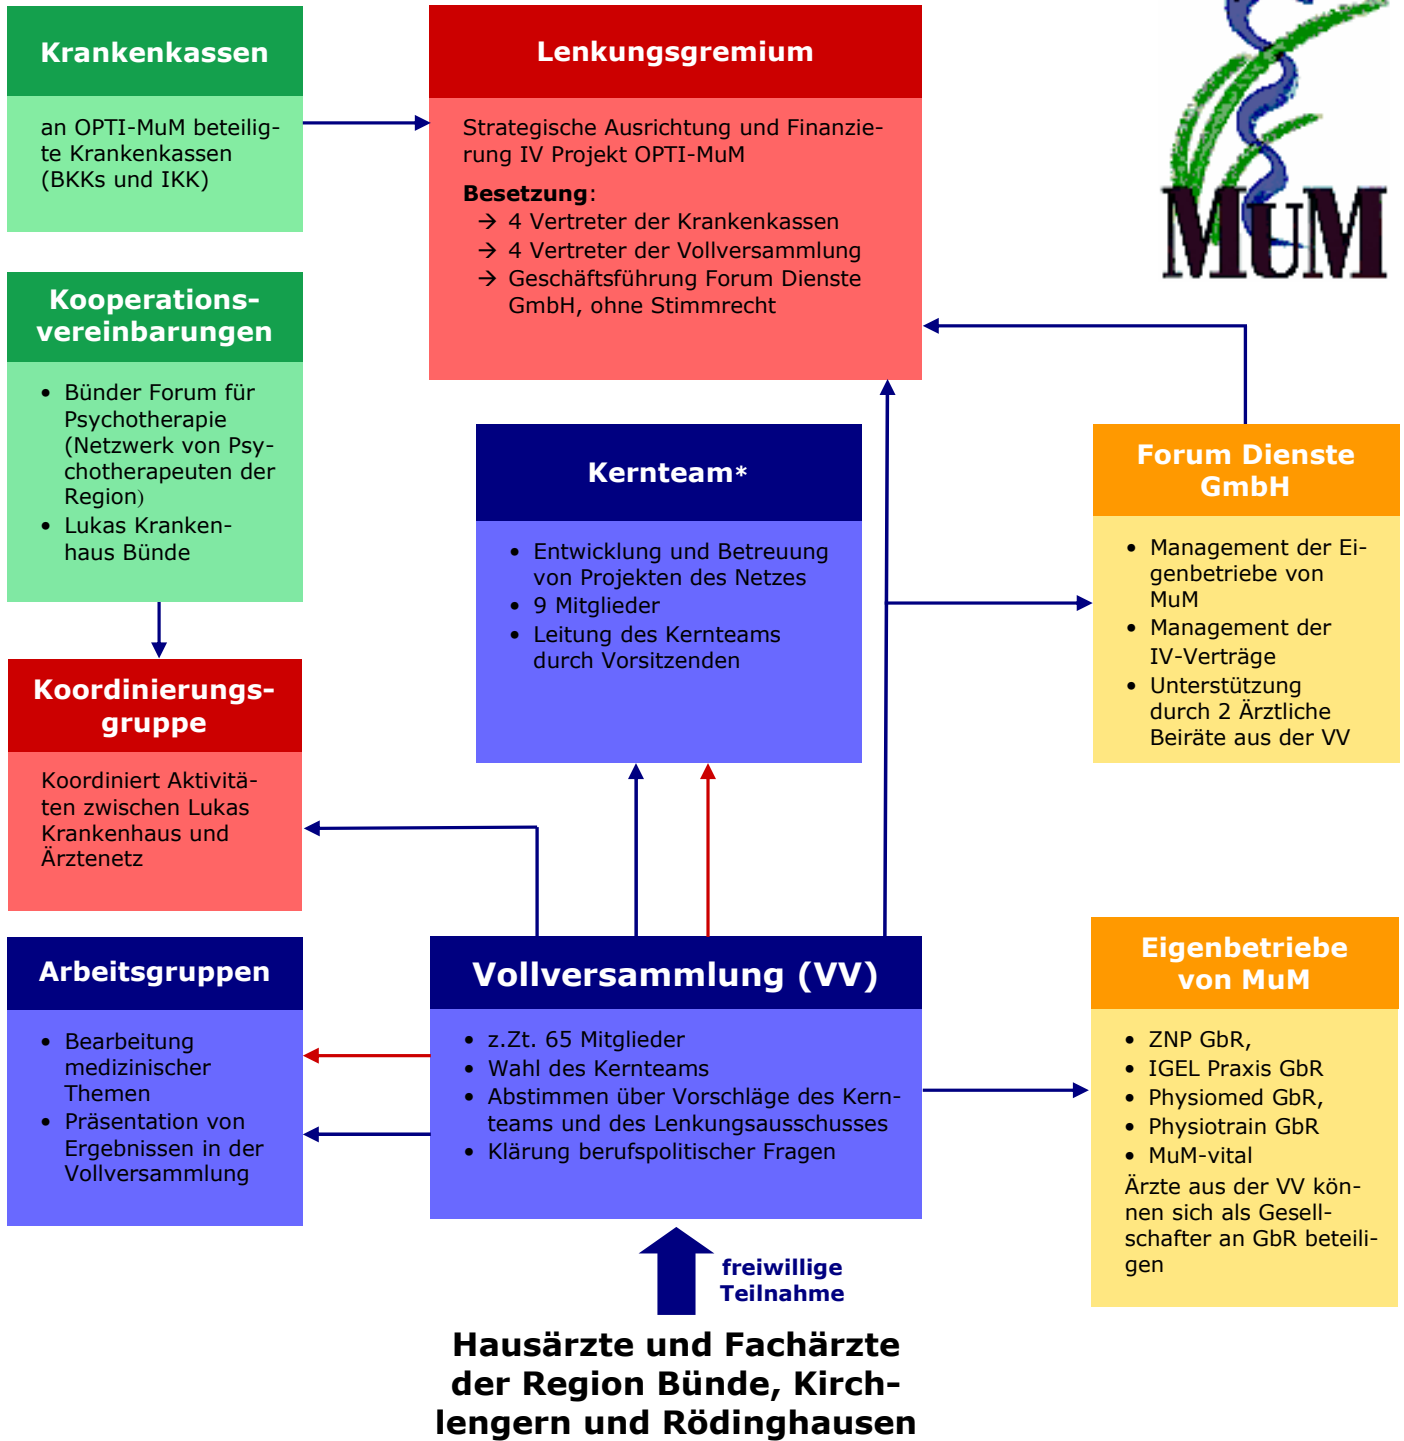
Krankenkassen

an OPTI-MuM beteiligte Krankenkassen (BKKs und IKK)

Lenkungsgremium

Strategische Ausrichtung und Finanzierung IV Projekt OPTI-MuM

**Besetzung**:
→ 4 Vertreter der Krankenkassen
→ 4 Vertreter der Vollversammlung
→ Geschäftsführung Forum Dienste GmbH, ohne Stimmrecht

MuM

Kooperationsvereinbarungen

• Bünder Forum für Psychotherapie (Netzwerk von Psychotherapeuten der Region)
• Lukas Krankenhaus Bünde

Kernteam*

• Entwicklung und Betreuung von Projekten des Netzes
• 9 Mitglieder
• Leitung des Kernteams durch Vorsitzenden

Forum Dienste GmbH

• Management der Eigenbetriebe von MuM
• Management der IV-Verträge
• Unterstützung durch 2 Ärztliche Beiräte aus der VV

Koordinierungsgruppe

Koordiniert Aktivitäten zwischen Lukas Krankenhaus und Ärztenetz

Arbeitsgruppen

• Bearbeitung medizinischer Themen
• Präsentation von Ergebnissen in der Vollversammlung

Vollversammlung (VV)

• z.Zt. 65 Mitglieder
• Wahl des Kernteams
• Abstimmen über Vorschläge des Kernteams und des Lenkungsausschusses
• Klärung berufspolitischer Fragen

Eigenbetriebe von MuM

• ZNP GbR,
• IGEL Praxis GbR
• Physiomed GbR,
• Physiotrain GbR
• MuM-vital
Ärzte aus der VV können sich als Gesellschafter an GbR beteiligen

freiwillige Teilnahme

Hausärzte und Fachärzte der Region Bünde, Kirchlengern und Rödinghausen